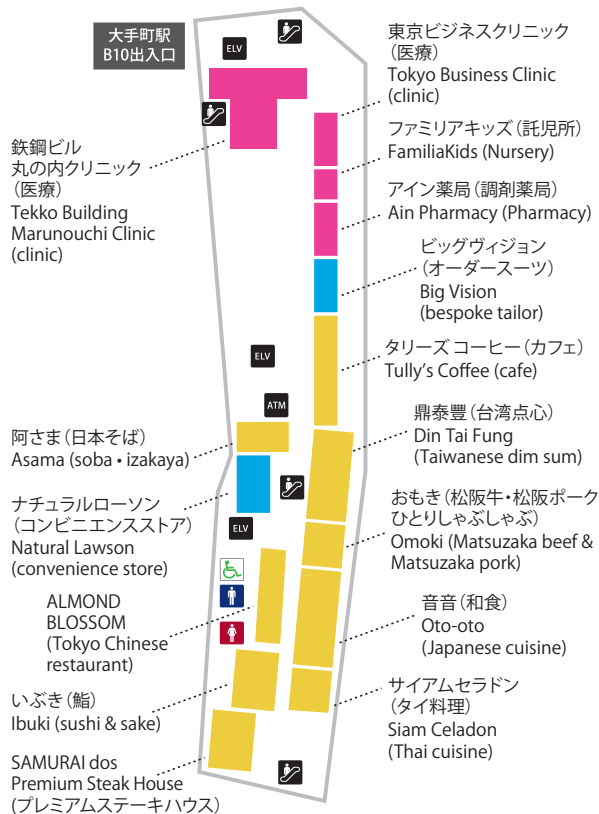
大手町駅
B10出入口

ELV

鉄鋼ビル
丸の内クリニック
（医療）
Tekko Building
Marunouchi Clinic
(clinic)

東京ビジネスクリニック
（医療）
Tokyo Business Clinic
(clinic)

ファミリアキッズ（託児所）
FamiliaKids (Nursery)

アイン薬局（調剤薬局）
Ain Pharmacy (Pharmacy)

ビッグヴィジョン
（オーダースーツ）
Big Vision
(bespoke tailor)

ELV

タリーズ コーヒー（カフェ）
Tully's Coffee (cafe)

ATM

鼎泰豐（台湾点心）
Din Tai Fung
(Taiwanese dim sum)

阿さま（日本そば）
Asama (soba • izakaya)

ナチュラルローソン
（コンビニエンスストア）
Natural Lawson
(convenience store)

ELV

おもき（松阪牛•松阪ポーク
ひとりしゃぶしゃぶ）
Omoki (Matsuzaka beef &
Matsuzaka pork)

ALMOND
BLOSSOM
(Tokyo Chinese
restaurant)

音音（和食）
Oto-oto
(Japanese cuisine)

いぶき（鮨）
Ibuki (sushi & sake)

サイアムセラドン
（タイ料理）
Siam Celadon
(Thai cuisine)

SAMURAI dos
Premium Steak House
（プレミアムステーキハウス）